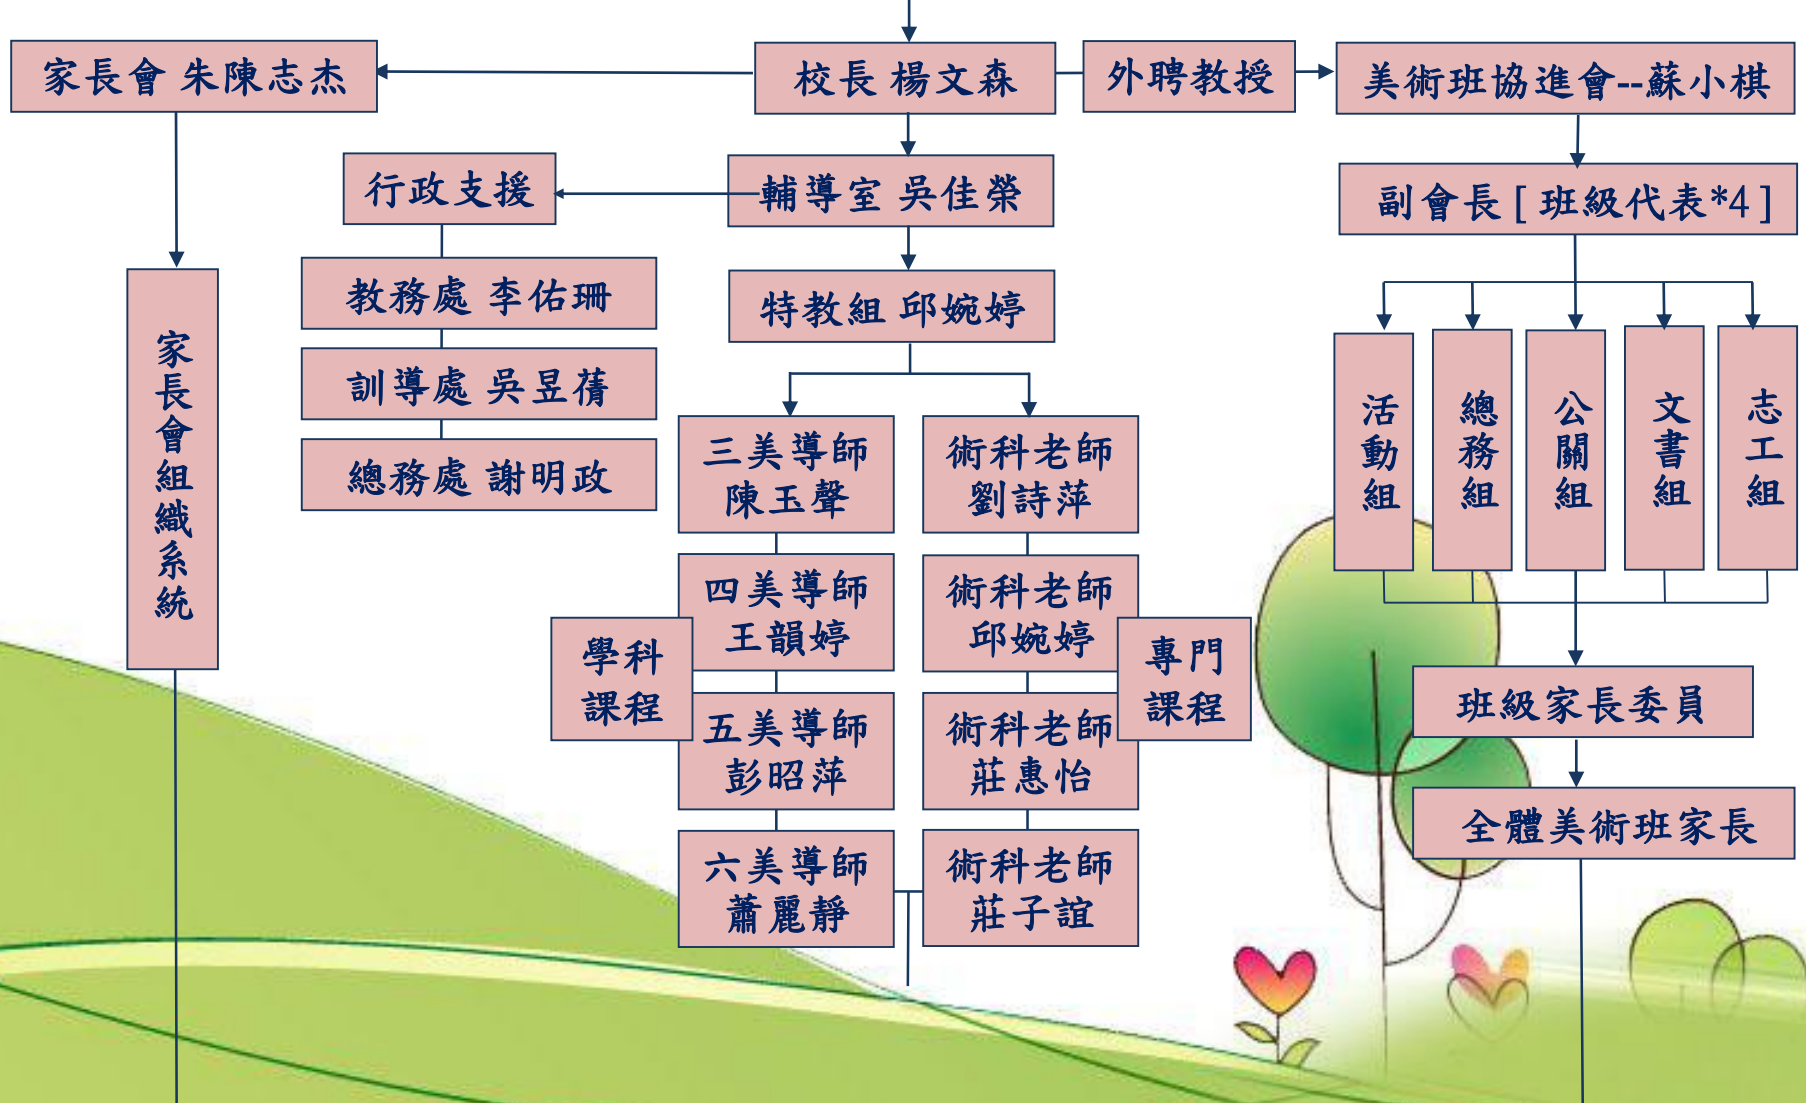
家長會 朱陳志杰

校長 楊文森

外聘教授

美術班協進會--蘇小棋

行政支援

輔導室 吳佳榮

副會長［班級代表*4］

家長會組織系統

教務處 李佑珊

特教組 邱婉婷

訓導處 吳昱蒨

總務處 謝明政

三美導師 陳玉聲

術科老師 劉詩萍

活動組

總務組

公關組

文書組

志工組

四美導師 王韻婷

術科老師 邱婉婷

學科課程

專門課程

班級家長委員

五美導師 彭昭萍

術科老師 莊惠怡

全體美術班家長

六美導師 蕭麗靜

術科老師 莊子誼